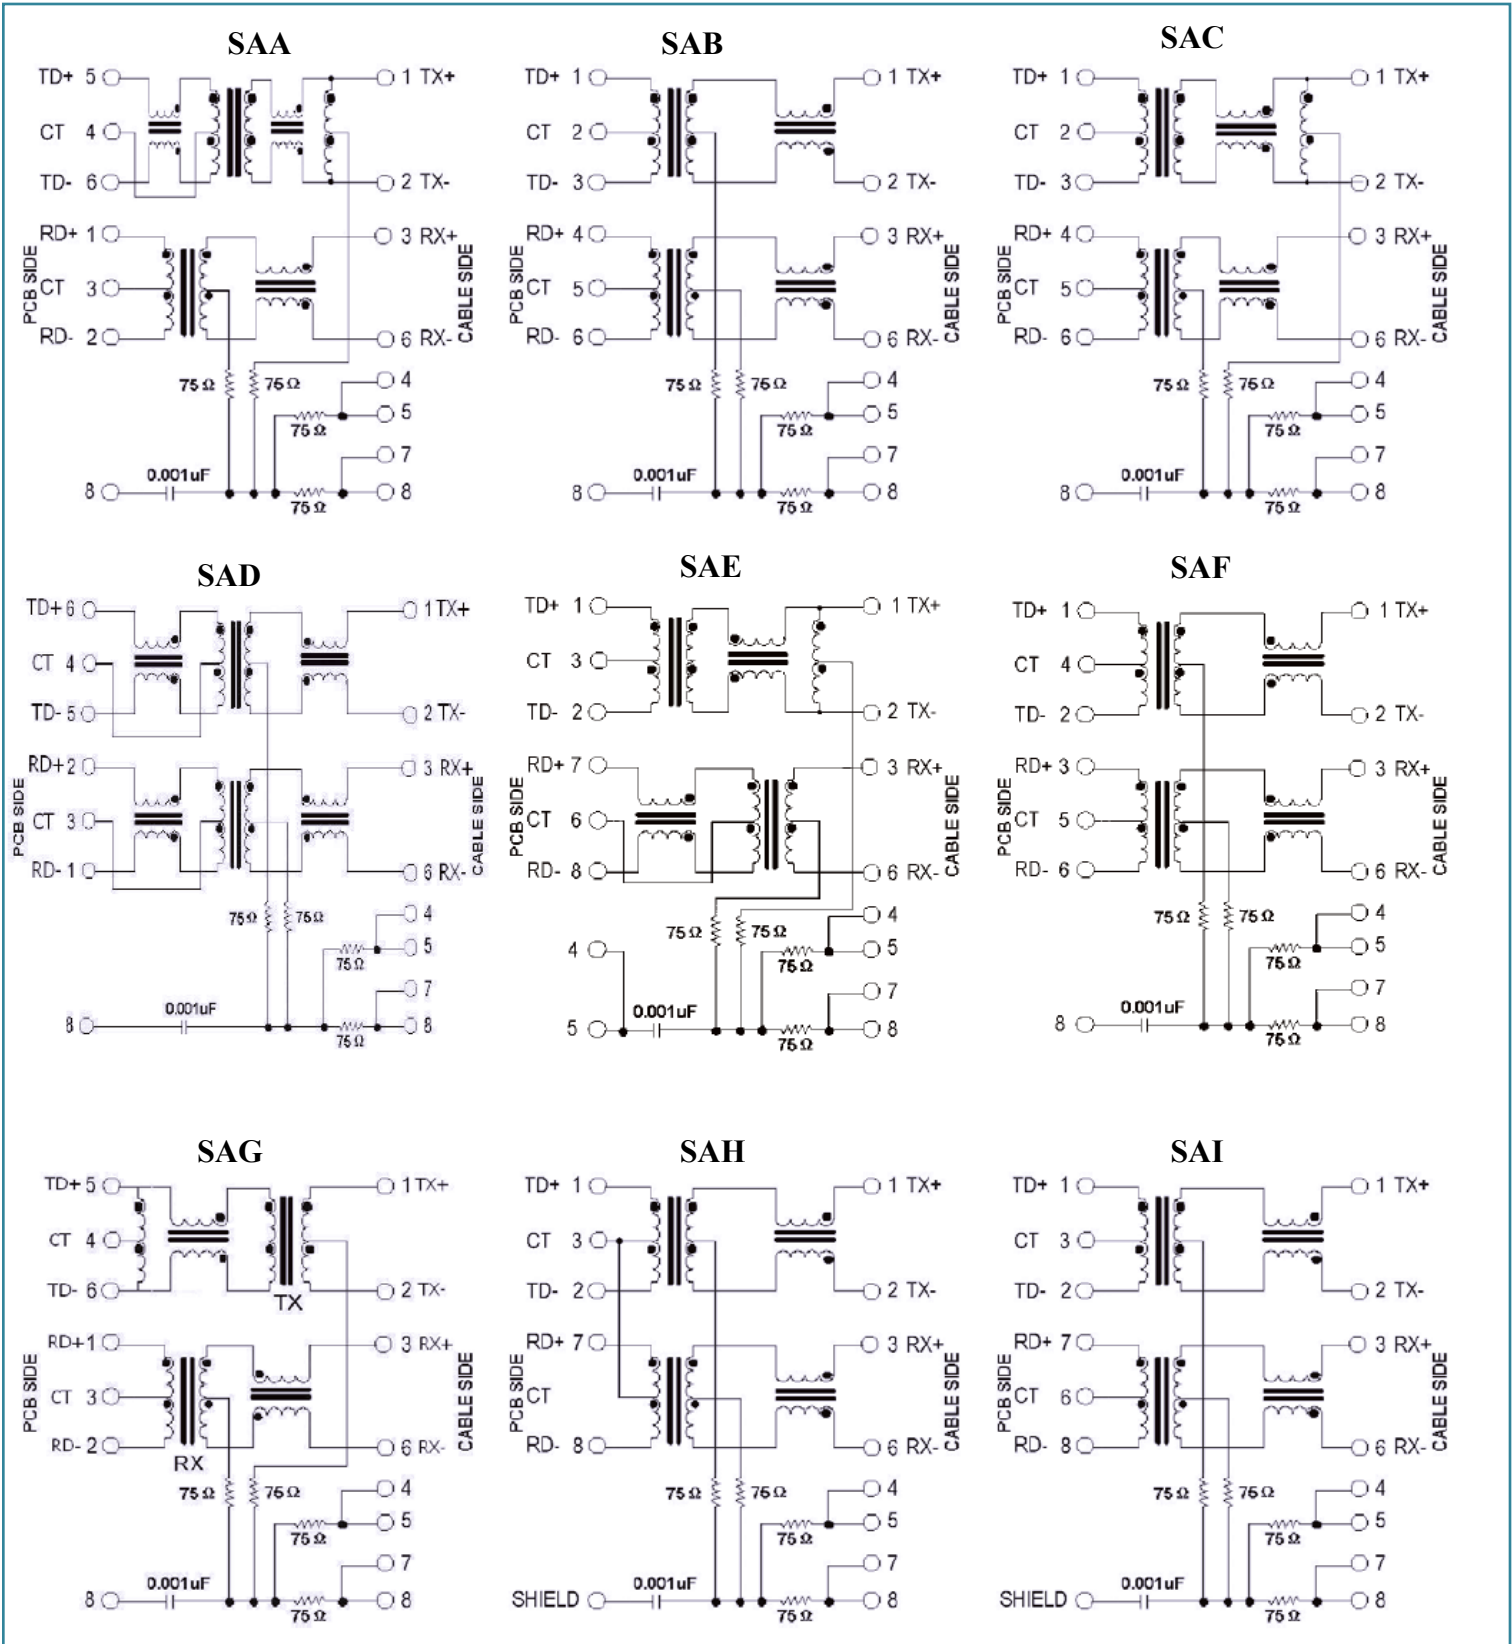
SAA

TD+ 5
CT 4
TD- 6
RD+ 1
CT 3
RD- 2
PCB SIDE
1 TX+
2 TX-
3 RX+
6 RX-
CABLE SIDE
75 Ω
75 Ω
4
5
75 Ω
7
8
0.001uF
8
75 Ω

SAB

TD+ 1
CT 2
TD- 3
RD+ 4
CT 5
RD- 6
PCB SIDE
1 TX+
2 TX-
3 RX+
6 RX-
CABLE SIDE
75 Ω
75 Ω
4
5
75 Ω
7
8
0.001uF
8
75 Ω

SAC

TD+ 1
CT 2
TD- 3
RD+ 4
CT 5
RD- 6
PCB SIDE
1 TX+
2 TX-
3 RX+
6 RX-
CABLE SIDE
75 Ω
75 Ω
4
5
75 Ω
7
8
0.001uF
8
75 Ω

SAD

TD+ 6
CT 4
TD- 5
RD+ 2
CT 3
RD- 1
PCB SIDE
1 TX+
2 TX-
3 RX+
6 RX-
CABLE SIDE
75 Ω
75 Ω
4
5
75 Ω
7
8
0.001uF
8
75 Ω

SAE

TD+ 1
CT 3
TD- 2
RD+ 7
CT 6
RD- 8
PCB SIDE
1 TX+
2 TX-
3 RX+
6 RX-
CABLE SIDE
75 Ω
75 Ω
4
5
75 Ω
7
8
4
5
0.001uF
75 Ω

SAF

TD+ 1
CT 4
TD- 2
RD+ 3
CT 5
RD- 6
PCB SIDE
1 TX+
2 TX-
3 RX+
6 RX-
CABLE SIDE
75 Ω
75 Ω
4
5
75 Ω
7
8
0.001uF
8
75 Ω

SAG

TD+ 5
CT 4
TD- 6
TX
RD+ 1
CT 3
RD- 2
RX
PCB SIDE
1 TX+
2 TX-
3 RX+
6 RX-
CABLE SIDE
75 Ω
75 Ω
4
5
75 Ω
7
8
0.001uF
8
75 Ω

SAH

TD+ 1
CT 3
TD- 2
RD+ 7
CT
RD- 8
PCB SIDE
1 TX+
2 TX-
3 RX+
6 RX-
CABLE SIDE
75 Ω
75 Ω
4
5
75 Ω
7
8
0.001uF
SHIELD
75 Ω

SAI

TD+ 1
CT 3
TD- 2
RD+ 7
CT 6
RD- 8
PCB SIDE
1 TX+
2 TX-
3 RX+
6 RX-
CABLE SIDE
75 Ω
75 Ω
4
5
75 Ω
7
8
0.001uF
SHIELD
75 Ω